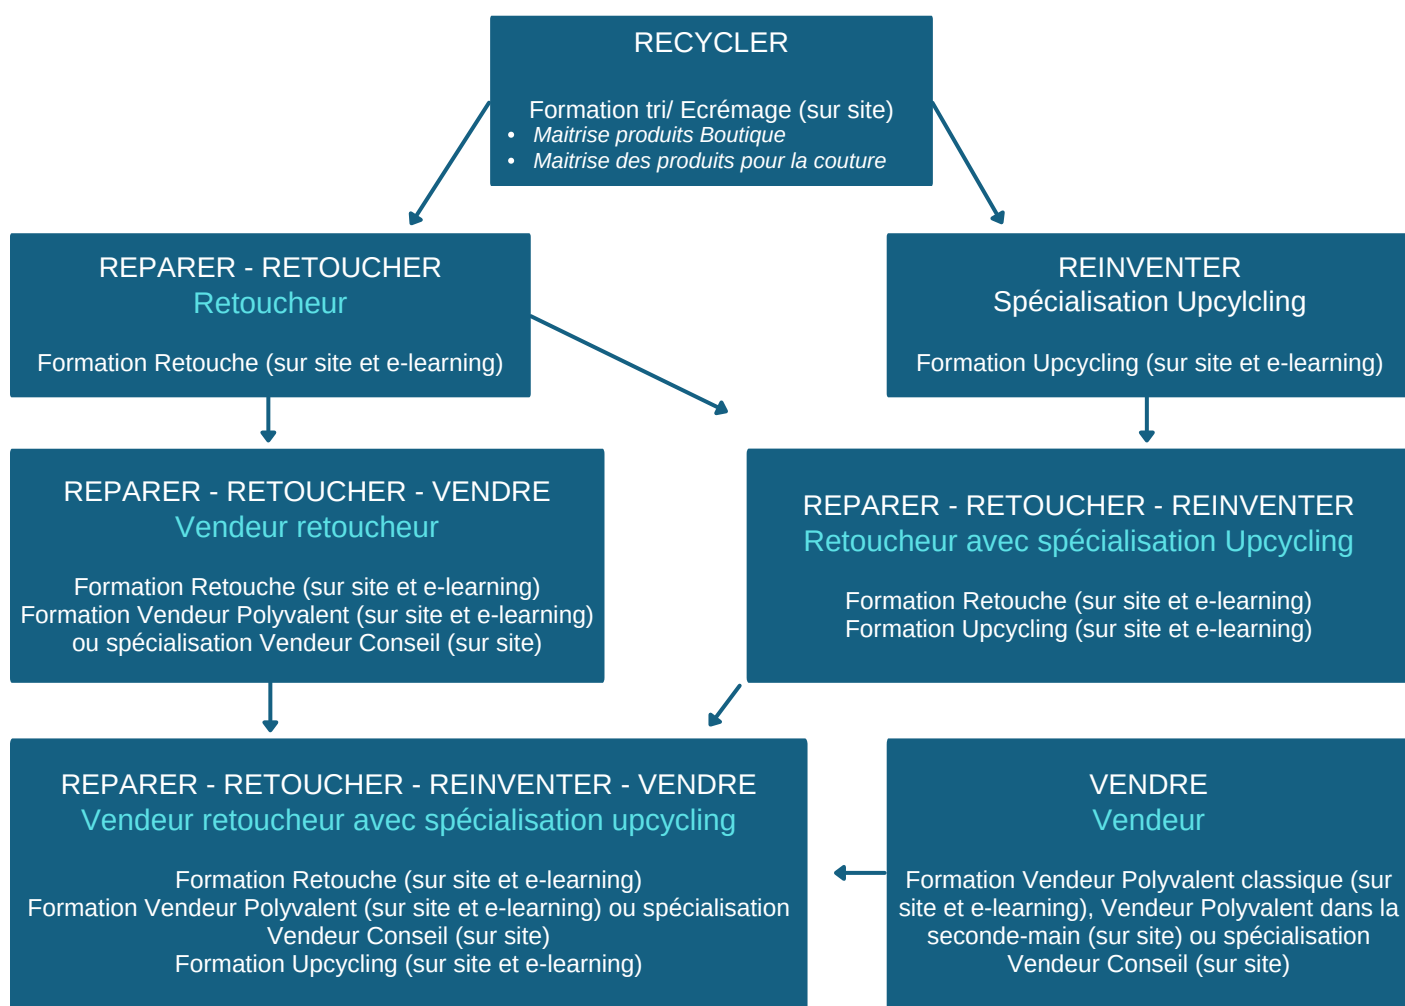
RECYCLER

Formation tri/ Ecrémage (sur site)
- Maitrise produits Boutique
- Maitrise des produits pour la couture

REPARER - RETOUCHER
Retoucheur

Formation Retouche (sur site et e-learning)

REINVENTER
Spécialisation Upcylcling

Formation Upcycling (sur site et e-learning)

REPARER - RETOUCHER - VENDRE
Vendeur retoucheur

Formation Retouche (sur site et e-learning)
Formation Vendeur Polyvalent (sur site et e-learning)
ou spécialisation Vendeur Conseil (sur site)

REPARER - RETOUCHER - REINVENTER
Retoucheur avec spécialisation Upcycling

Formation Retouche (sur site et e-learning)
Formation Upcycling (sur site et e-learning)

REPARER - RETOUCHER - REINVENTER - VENDRE
Vendeur retoucheur avec spécialisation upcycling

Formation Retouche (sur site et e-learning)
Formation Vendeur Polyvalent (sur site et e-learning) ou spécialisation Vendeur Conseil (sur site)
Formation Upcycling (sur site et e-learning)

VENDRE
Vendeur

Formation Vendeur Polyvalent classique (sur site et e-learning), Vendeur Polyvalent dans la seconde-main (sur site) ou spécialisation Vendeur Conseil (sur site)